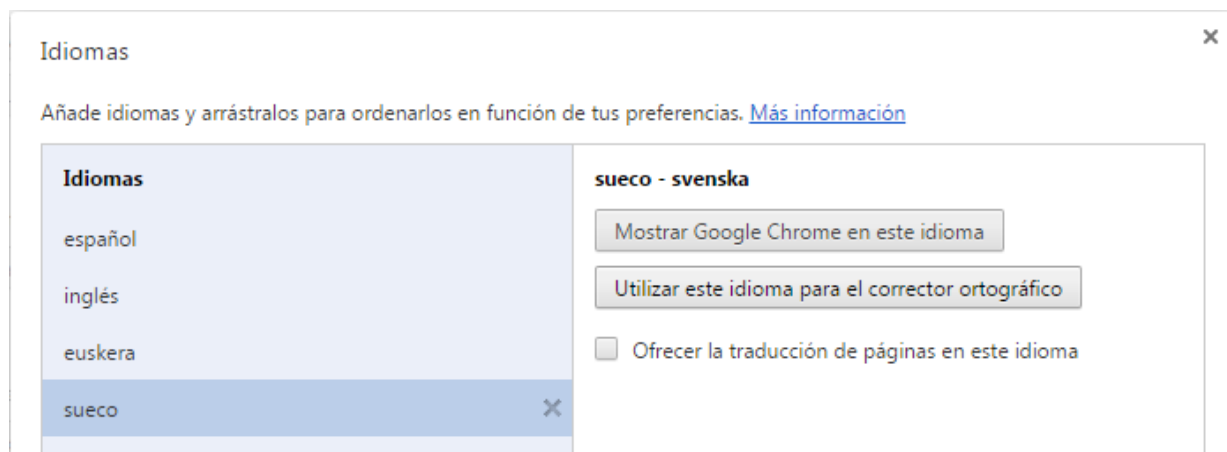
Idiomas

×

Añade idiomas y arrástralos para ordenarlos en función de tus preferencias. Más información

Idiomas

español

inglés

euskera

sueco ×

sueco - svenska

Mostrar Google Chrome en este idioma

Utilizar este idioma para el corrector ortográfico

Ofrecer la traducción de páginas en este idioma